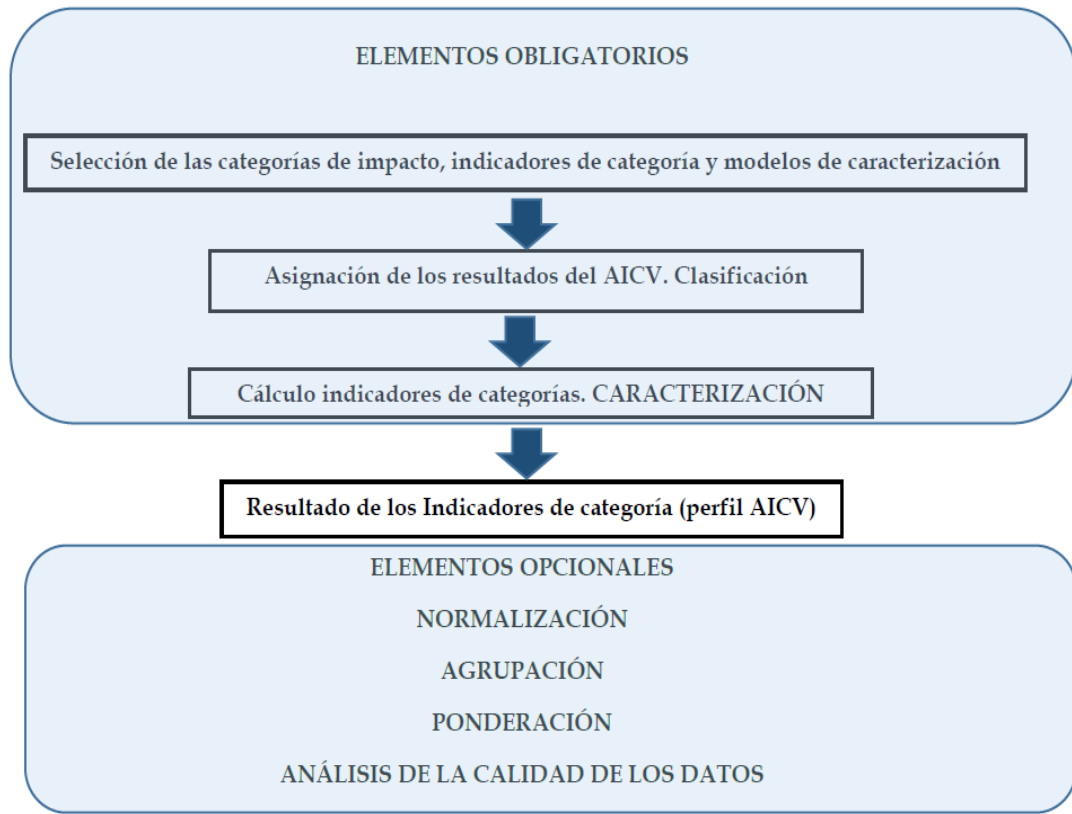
ELEMENTOS OBLIGATORIOS

Selección de las categorías de impacto, indicadores de categoría y modelos de caracterización

Asignación de los resultados del AICV. Clasificación

Cálculo indicadores de categorías. CARACTERIZACIÓN

Resultado de los Indicadores de categoría (perfil AICV)

ELEMENTOS OPCIONALES

NORMALIZACIÓN

AGRUPACIÓN

PONDERACIÓN

ANÁLISIS DE LA CALIDAD DE LOS DATOS